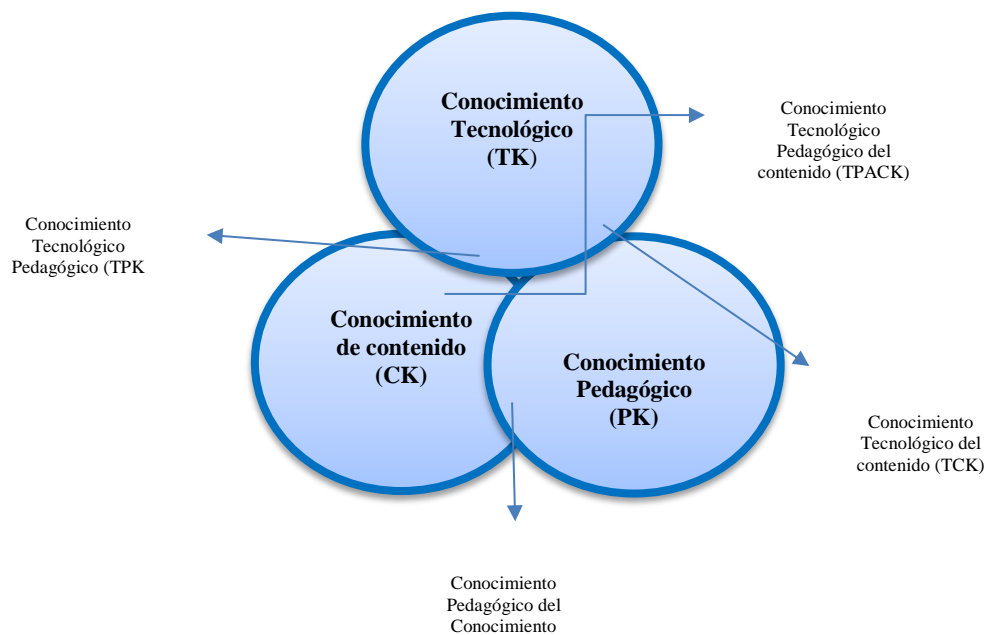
Conocimiento Tecnológico (TK)

Conocimiento Tecnológico Pedagógico del contenido (TPACK)

Conocimiento Tecnológico Pedagógico (TPK

Conocimiento de contenido (CK)

Conocimiento Pedagógico (PK)

Conocimiento Tecnológico del contenido (TCK)

Conocimiento Pedagógico del Conocimiento